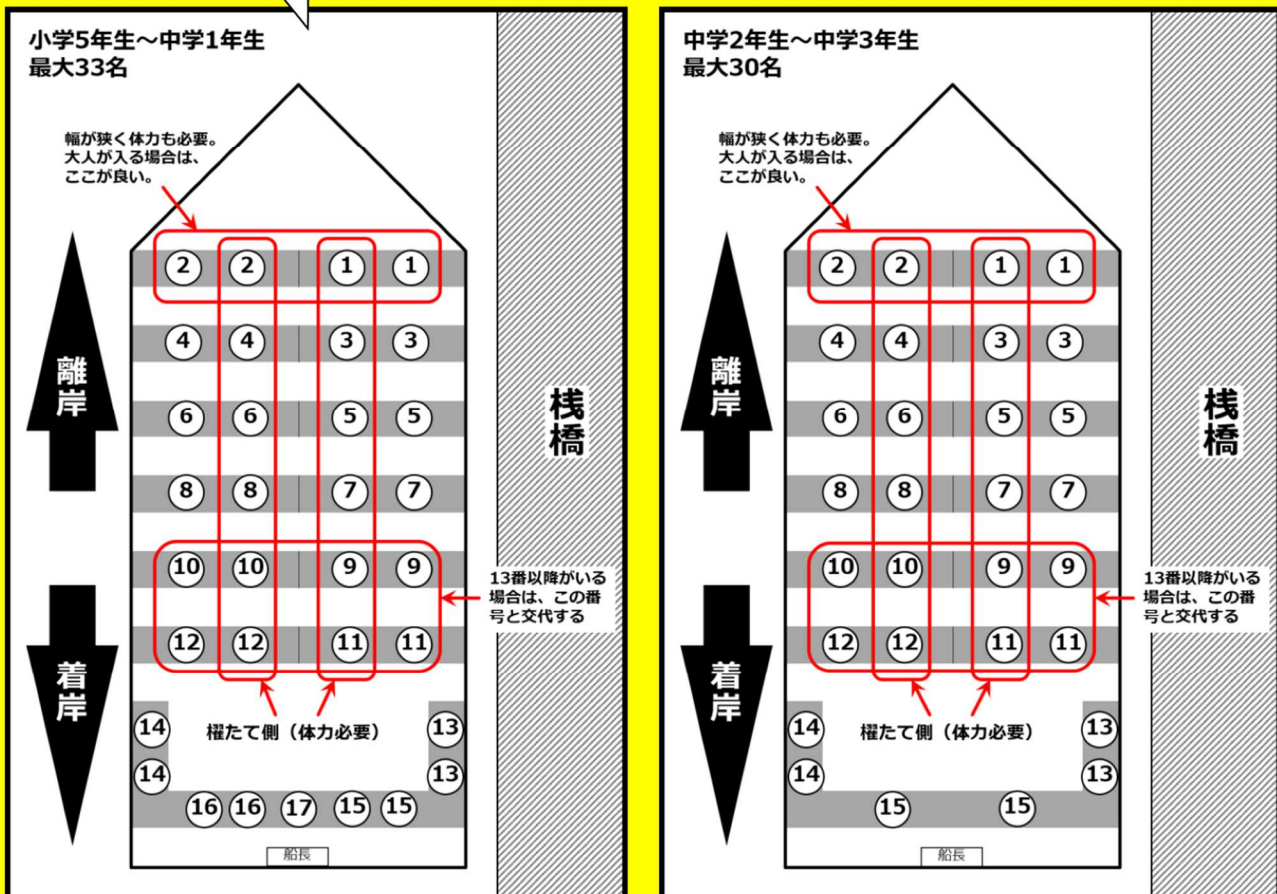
小学5年生～中学1年生
最大33名

幅が狭く体力も必要。大人が入る場合は、ここが良い。

2 2 1 1
4 4 3 3
6 6 5 5
8 8 7 7
10 10 9 9
12 12 11 11

離岸

着岸

棧橋

13番以降がいる場合は、この番号と交代する

櫂たて側（体力必要）

14 13
14 13
16 16 17 15 15

船長

中学2年生～中学3年生
最大30名

幅が狭く体力も必要。大人が入る場合は、ここが良い。

2 2 1 1
4 4 3 3
6 6 5 5
8 8 7 7
10 10 9 9
12 12 11 11

離岸

着岸

棧橋

13番以降がいる場合は、この番号と交代する

櫂たて側（体力必要）

14 13
14 13
15 15

船長